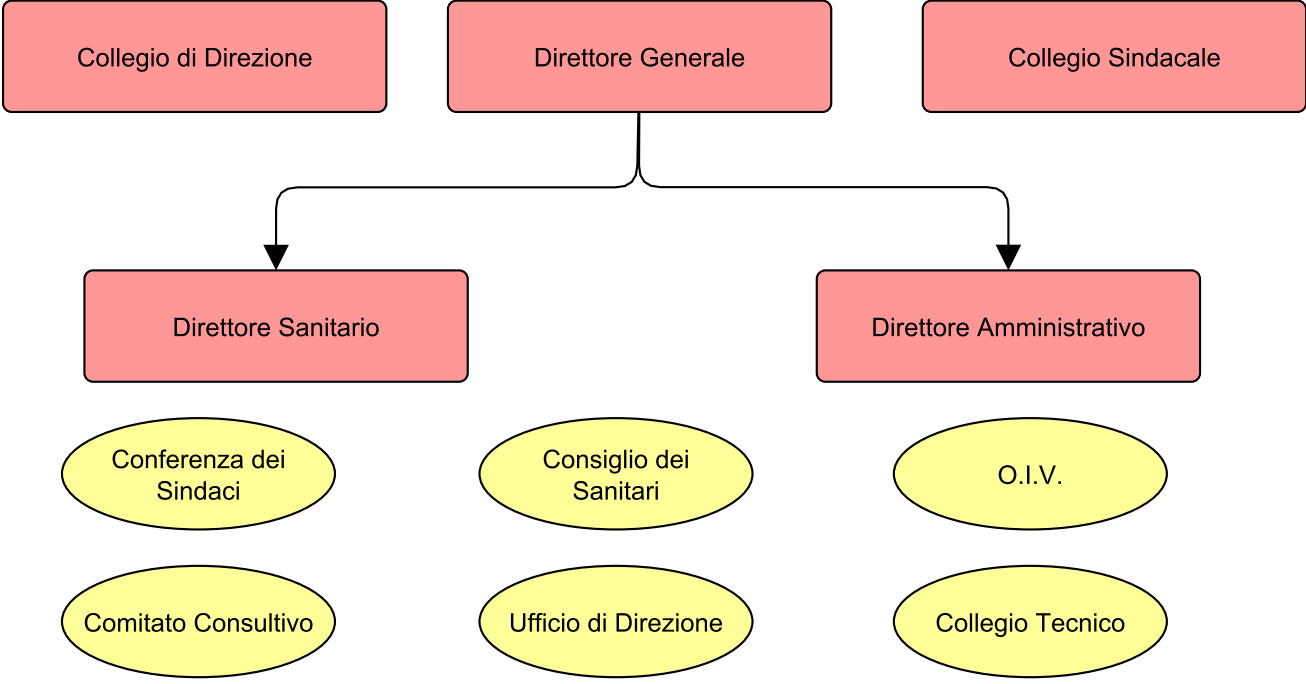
Collegio di Direzione

Direttore Generale

Collegio Sindacale

Direttore Sanitario

Direttore Amministrativo

Conferenza dei Sindaci

Consiglio dei Sanitari

O.I.V.

Comitato Consultivo

Ufficio di Direzione

Collegio Tecnico